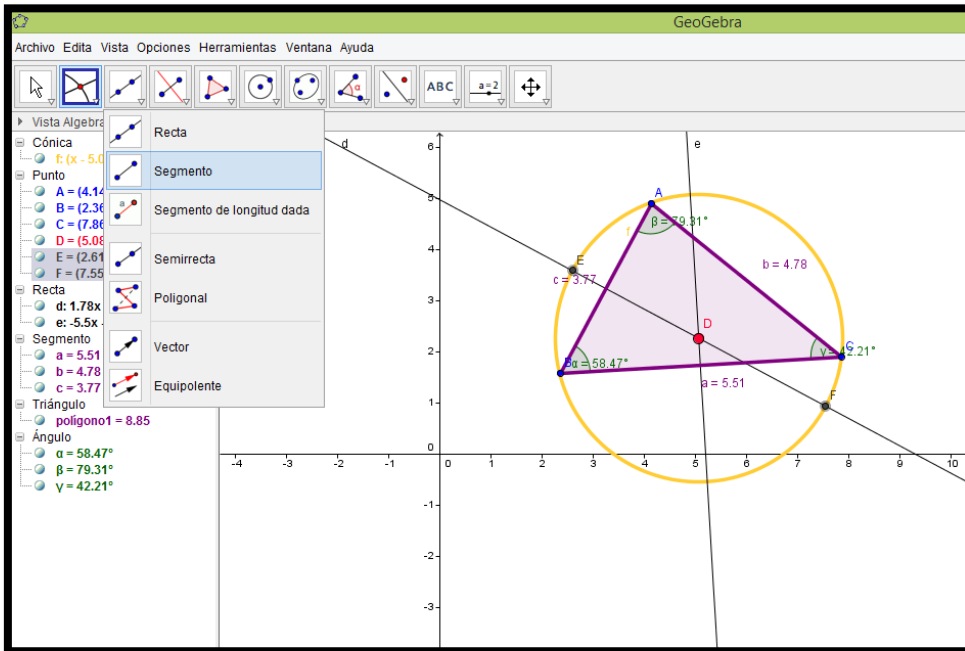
GeoGebra

Archivo Edita Vista Opciones Herramientas Ventana Ayuda

ABC
a = 2

Vista Algebra
Cónica
f: (x - 5.0
Punto
A = (4.14
B = (2.36
C = (7.86
D = (5.08
E = (2.61
F = (7.55
Recta
d: 1.78x
e: -5.5x
Segmento
a = 5.51
b = 4.78
c = 3.77
Triángulo
polígono1 = 8.85
Ángulo
α = 58.47°
β = 79.31°
γ = 42.21°

Recta
Segmento
Segmento de longitud dada
Semirrecta
Poligonal
Vector
Equipolente

d
e
A
β = 79.31°
f
E
c = 3.77
b = 4.78
D
B
α = 58.47°
γ = 42.21°
C
a = 5.51
F

6
5
4
3
2
1
0
-1
-2
-3
-4
-3
-2
-1
0
1
2
3
4
5
6
7
8
9
10